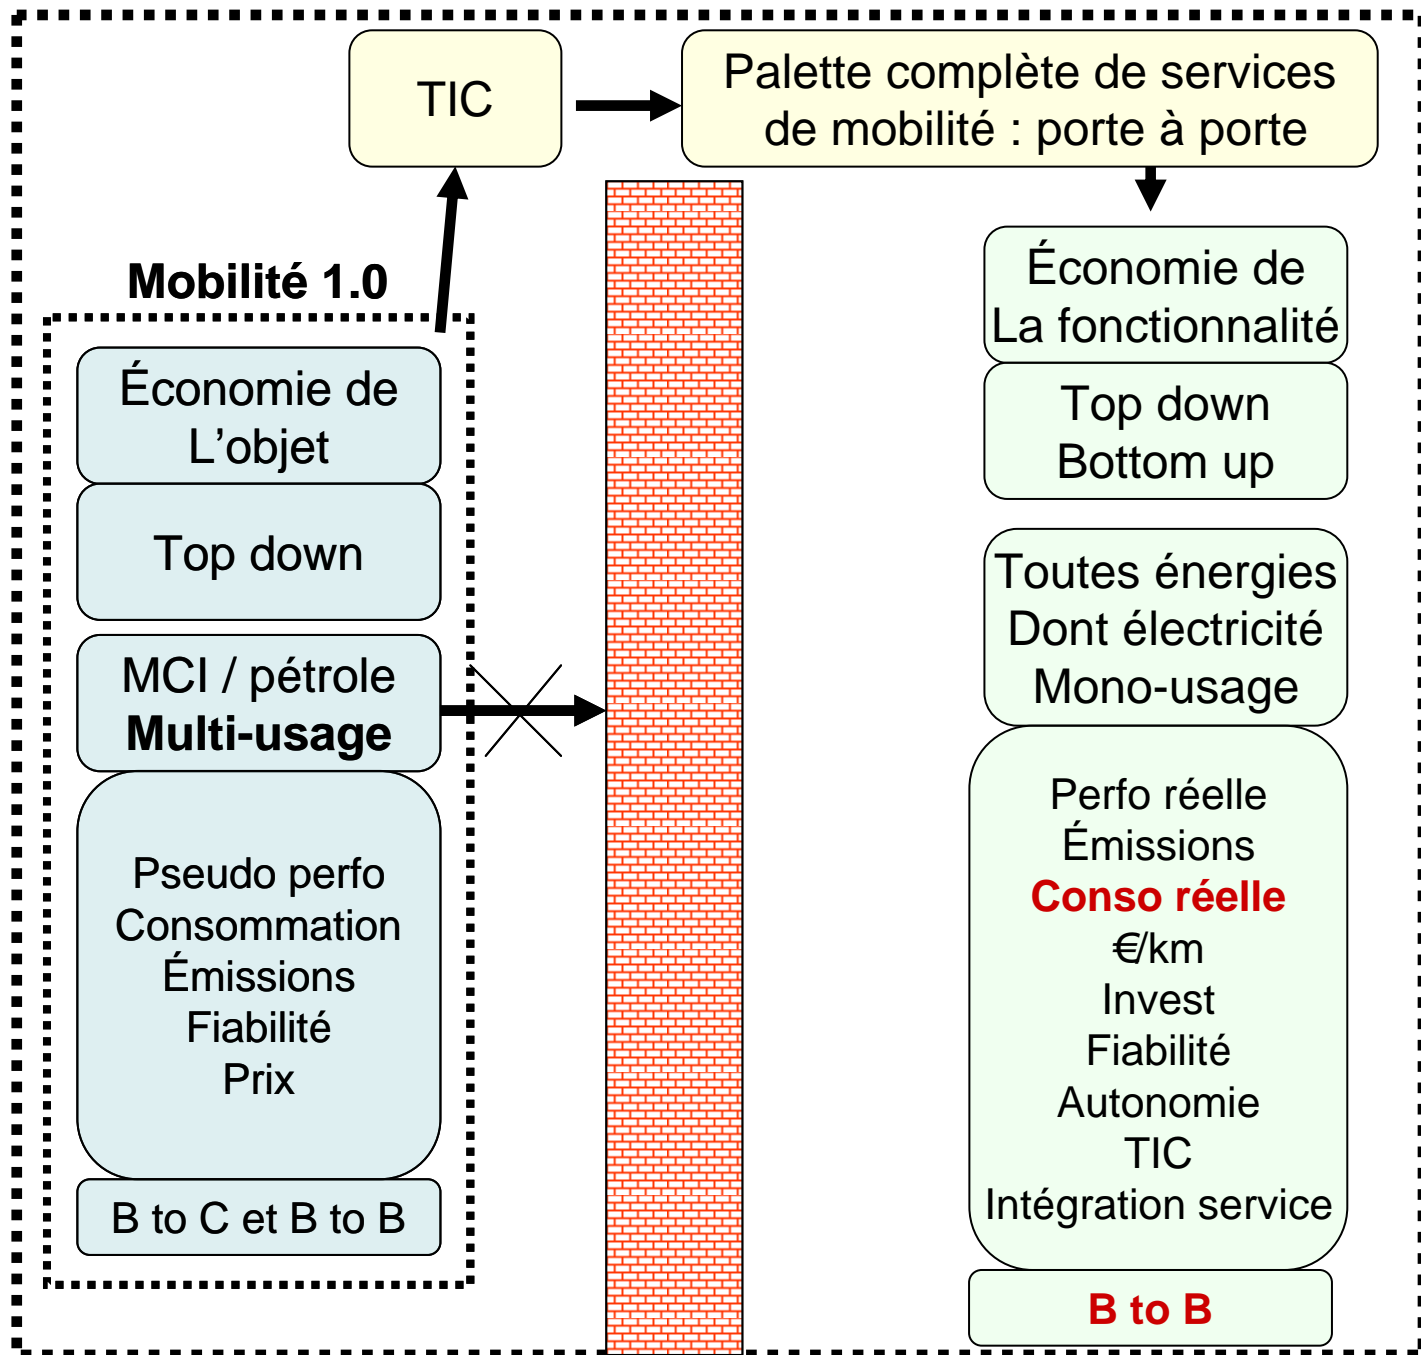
TIC

Palette complète de services de mobilité : porte à porte

Mobilité 1.0

Économie de L’objet

Top down

MCI / pétrole
**Multi-usage**

Pseudo perfo
Consommation
Émissions
Fiabilité
Prix

B to C et B to B

Économie de La fonctionnalité

Top down
Bottom up

Toutes énergies
Dont électricité
Mono-usage

Perfo réelle
Émissions
**Conso réelle**
€/km
Invest
Fiabilité
Autonomie
TIC
Intégration service

**B to B**